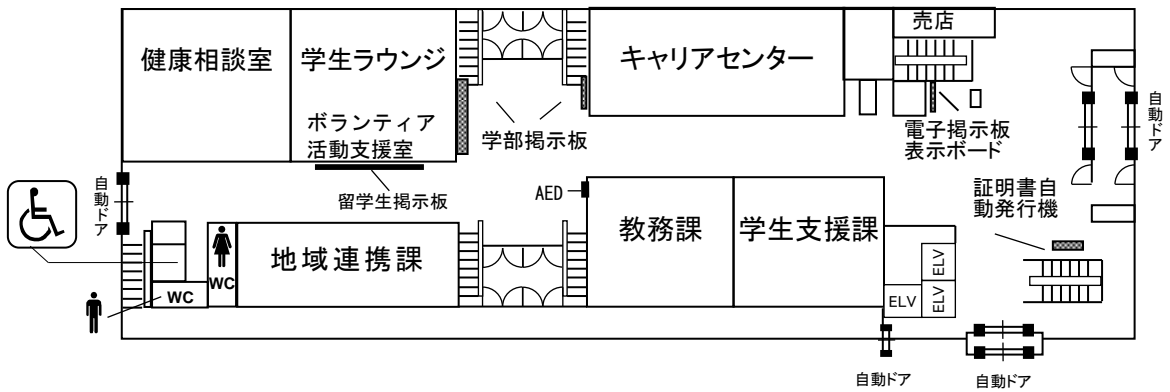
健康相談室

学生ラウンジ

ボランティア
活動支援室

留学生掲示板

学部掲示板

キャリアセンター

売店

電子掲示板
表示ボード

自動ドア

証明書自
動発行機

自動ドア

AED

教務課

学生支援課

地域連携課

WC

WC

ELV

ELV

ELV

自動ドア

自動ドア